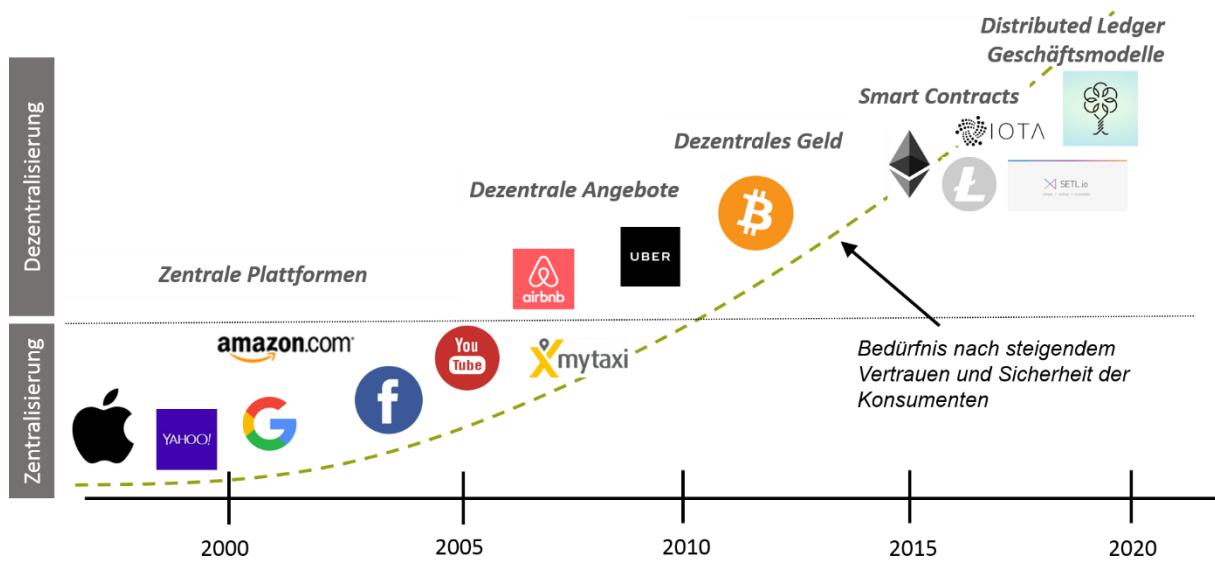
Distributed Ledger Geschäftsmodelle

Smart Contracts

IOTA

Dezentrales Geld

SETL.io

Dezentrale Angebote

Dezentralisierung

UBER

Zentrale Plattformen

airbnb

amazon.com

You Tube

mytaxi

Bedürfnis nach steigendem Vertrauen und Sicherheit der Konsumenten

Zentralisierung

YAHOO!

2000

2005

2010

2015

2020